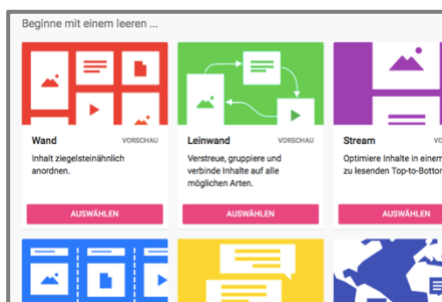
Beginne mit einem leeren ...

Wand
VORSCHAU
Inhalt ziegelsteinähnlich anordnen.
AUSWÄHLEN

Leinwand
VORSCHAU
Verstreue, gruppiere und verbinde Inhalte auf alle möglichen Arten.
AUSWÄHLEN

Stream
V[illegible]
Optimiere Inhalte in einem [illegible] zu lesenden Top-to-Botto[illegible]
AUSWÄHLEN